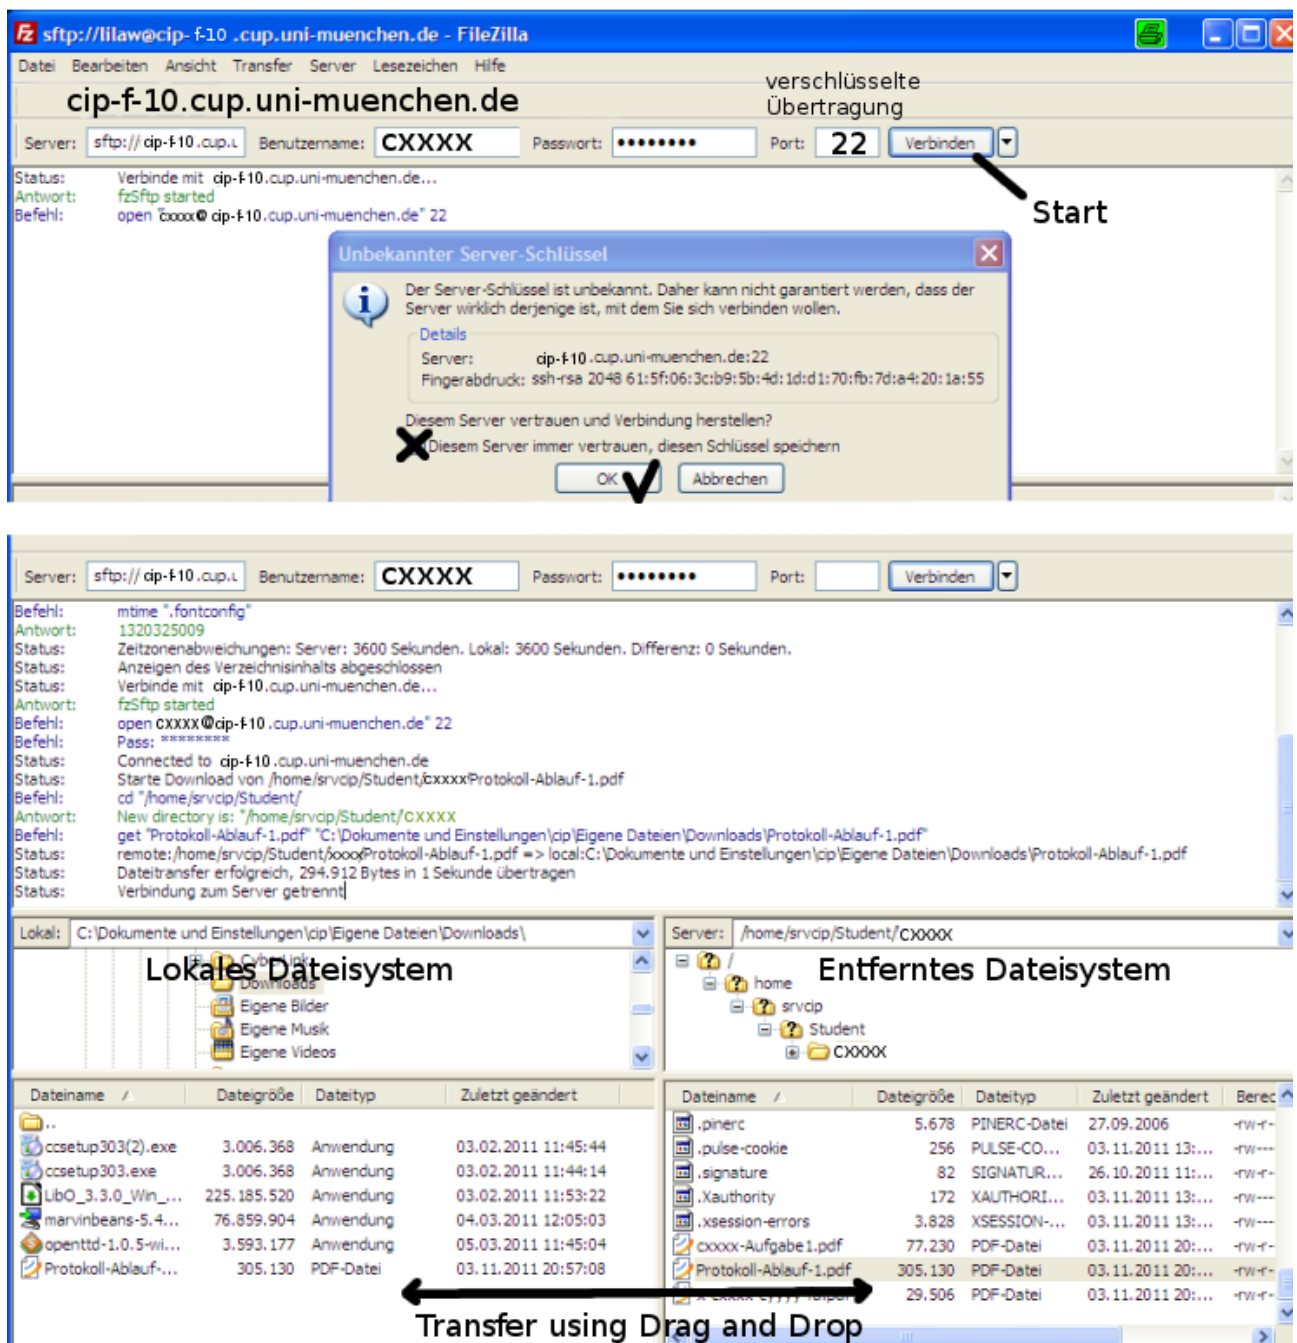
sftp://lilaw@cip-f-10 .cup.uni-muenchen.de - FileZilla

Datei Bearbeiten Ansicht Transfer Server Lesezeichen Hilfe

cip-f-10.cup.uni-muenchen.de

verschlüsselte Übertragung

Server: sftp://cip-f-10.cup.u Benutzername: CXXXX Passwort: •••••••• Port: 22 Verbinden

Start

Status: Verbinde mit cip-f-10.cup.uni-muenchen.de...
Antwort: fzSftp started
Befehl: open "cxxxx@cip-f-10.cup.uni-muenchen.de" 22

Unbekannter Server-Schlüssel

Der Server-Schlüssel ist unbekannt. Daher kann nicht garantiert werden, dass der Server wirklich derjenige ist, mit dem Sie sich verbinden wollen.

Details
Server: cip-f-10.cup.uni-muenchen.de:22
Fingerabdruck: ssh-rsa 2048 61:5f:06:3c:b9:5b:4d:1d:d1:70:fb:7d:a4:20:1a:55

Diesem Server vertrauen und Verbindung herstellen?
Diesem Server immer vertrauen, diesen Schlüssel speichern

OK Abbrechen

Server: sftp://cip-f-10.cup.u Benutzername: CXXXX Passwort: •••••••• Port: Verbinden

Befehl: mtime ".fontconfig"
Antwort: 1320325009
Status: Zeitzonenabweichungen: Server: 3600 Sekunden. Lokal: 3600 Sekunden. Differenz: 0 Sekunden.
Status: Anzeigen des Verzeichnisinhalts abgeschlossen
Status: Verbinde mit cip-f-10.cup.uni-muenchen.de...
Antwort: fzSftp started
Befehl: open CXXXX@cip-f-10.cup.uni-muenchen.de" 22
Befehl: Pass: ********
Status: Connected to cip-f-10.cup.uni-muenchen.de
Status: Starte Download von /home/srvcip/Student/cxxxx/Protokoll-Ablauf-1.pdf
Befehl: cd "/home/srvcip/Student/
Antwort: New directory is: "/home/srvcip/Student/CXXXX
Befehl: get "Protokoll-Ablauf-1.pdf" "C:\Dokumente und Einstellungen\cip\Eigene Dateien\Downloads\Protokoll-Ablauf-1.pdf"
Status: remote:/home/srvcip/Student/xxxx/Protokoll-Ablauf-1.pdf => local:C:\Dokumente und Einstellungen\cip\Eigene Dateien\Downloads\Protokoll-Ablauf-1.pdf
Status: Dateitransfer erfolgreich, 294.912 Bytes in 1 Sekunde übertragen
Status: Verbindung zum Server getrennt

Lokal: C:\Dokumente und Einstellungen\cip\Eigene Dateien\Downloads\
Server: /home/srvcip/Student/CXXXX

Lokales Dateisystem
Entferntes Dateisystem

Downloads
Eigene Bilder
Eigene Musik
Eigene Videos

/
home
srvcip
Student
CXXXX

| Dateiname | Dateigröße | Dateityp | Zuletzt geändert |
|---|---|---|---|
| .. | | | |
| ccsetup303(2).exe | 3.006.368 | Anwendung | 03.02.2011 11:45:44 |
| ccsetup303.exe | 3.006.368 | Anwendung | 03.02.2011 11:44:14 |
| LibO_3.3.0_Win_... | 225.185.520 | Anwendung | 03.02.2011 11:53:22 |
| marvinbeans-5.4... | 76.859.904 | Anwendung | 04.03.2011 12:05:03 |
| openttd-1.0.5-wi... | 3.593.177 | Anwendung | 05.03.2011 11:45:04 |
| Protokoll-Ablauf-... | 305.130 | PDF-Datei | 03.11.2011 20:57:08 |

| Dateiname | Dateigröße | Dateityp | Zuletzt geändert | Berec |
|---|---|---|---|---|
| .pinerc | 5.678 | PINERC-Datei | 27.09.2006 | -rw-r- |
| .pulse-cookie | 256 | PULSE-CO... | 03.11.2011 13:... | -rw--- |
| .signature | 82 | SIGNATUR... | 26.10.2011 11:... | -rw-r- |
| .Xauthority | 172 | XAUTHORI... | 03.11.2011 13:... | -rw--- |
| .xsession-errors | 3.828 | XSESSION-... | 03.11.2011 13:... | -rw--- |
| cxxxx-Aufgabe1.pdf | 77.230 | PDF-Datei | 03.11.2011 20:... | -rw-r- |
| Protokoll-Ablauf-1.pdf | 305.130 | PDF-Datei | 03.11.2011 20:... | -rw-r- |
| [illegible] | 29.506 | PDF-Datei | 03.11.2011 20:... | -rw-r- |

Transfer using Drag and Drop